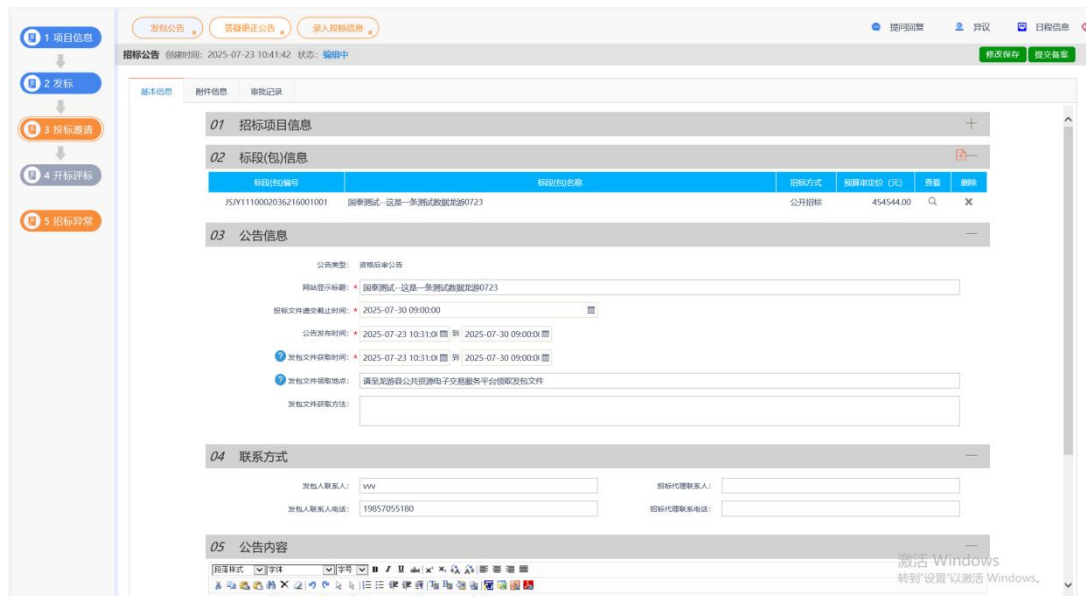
1 项目信息
2 发标
3 投标邀请
4 开标评标
5 招标异常

发包公告
答疑澄清公告
录入投标信息

提问回复
异议
日程信息

招标公告 创建时间: 2025-07-23 10:41:42 状态: 编辑中

修改保存
提交备案

基本信息
附件信息
审批记录

01 招标项目信息

02 标段(包)信息

| 标段(包)编号 | 标段(包)名称 | 招标方式 | 预算审定价（元） | 查看 | 删除 |
|---|---|---|---|---|---|
| JSJY1110002036216001001 | 国泰测试--这是一条测试数据龙游0723 | 公开招标 | 454544.00 | | ✕ |

03 公告信息

公告类型: 资格后审公告
网站显示标题: * 国泰测试--这是一条测试数据龙游0723
投标文件递交截止时间: * 2025-07-30 09:00:00
公告发布时间: * 2025-07-23 10:31:0 到 2025-07-30 09:00:0
发包文件获取时间: * 2025-07-23 10:31:0 到 2025-07-30 09:00:0
发包文件领取地点: 请至龙游县公共资源电子交易服务平台领取发包文件
发包文件获取方法:

04 联系方式

发包人联系人: vvv
招标代理联系人:
发包人联系人电话: 19857055180
招标代理联系电话:

05 公告内容

段落样式 字体 字号

激活 Windows
转到"设置"以激活 Windows。